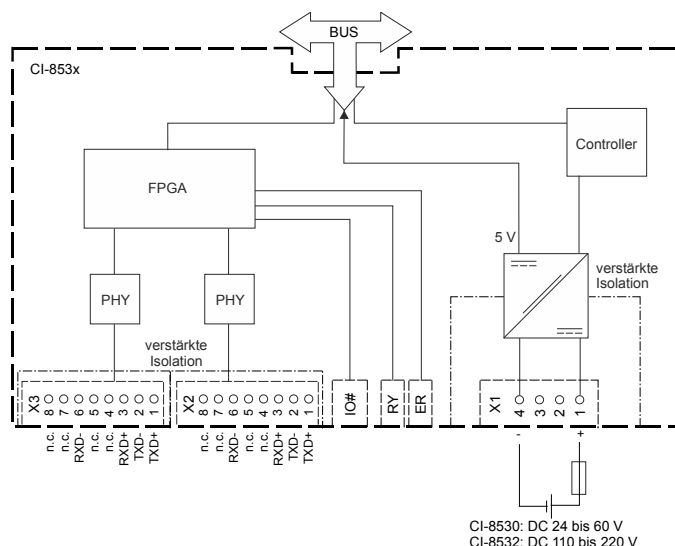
BUS

CI-853x

Controller

FPGA

5 V

verstärkte Isolation

PHY

PHY

verstärkte Isolation

X3 8 7 6 5 4 3 2 1

X2 8 7 6 5 4 3 2 1

IO#

RY

ER

X1 4 3 2 1

n.c. n.c. RXD- n.c. n.c. RXD+ TXD- TXD+

n.c. n.c. RXD- n.c. n.c. RXD+ TXD- TXD+

- +

CI-8530: DC 24 bis 60 V
CI-8532: DC 110 bis 220 V